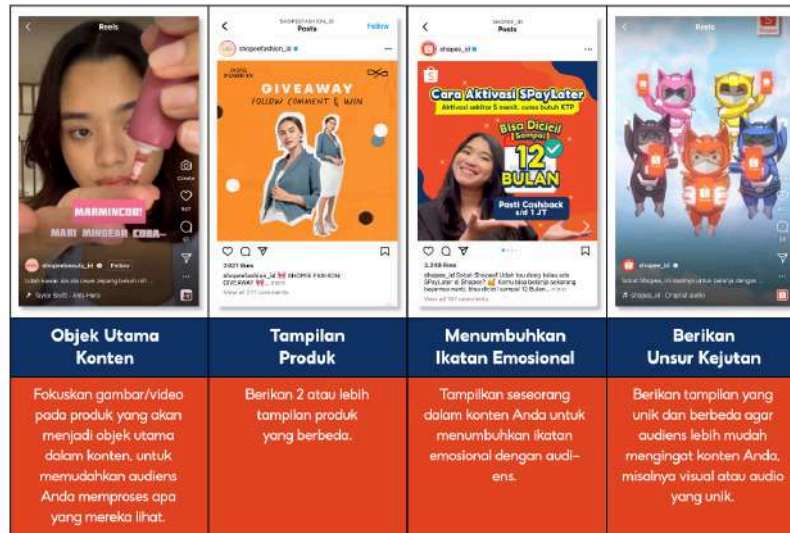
Reels

MARMINCOR!
MARI MINCOBA COBA-

shopeebeauty_id • Follow

Taylor Swift · Anti-Hero

SHOPEEFASHION_ID
Posts
Follow

shopeefashion_id

GIVEAWAY
FOLLOW COMMENT & WIN

2.021 likes
shopeefashion_id GIVEAWAY

SHOPEE_ID
Posts

shopee_id

Cara Aktivasi SPayLater
Aktivasi sekitar 5 menit, cuma butuh KTP

Bisa Dicicil Sampai
12
BULAN

Pasti Cashback s/d 1 JT

3.249 likes

Reels

shopee_id

shopee_id · Original audio

Objek Utama Konten

Fokuskan gambar/video pada produk yang akan menjadi objek utama dalam konten, untuk memudahkan audiens Anda memproses apa yang mereka lihat.

Tampilan Produk

Berikan 2 atau lebih tampilan produk yang berbeda.

Menumbuhkan Ikatan Emosional

Tampilkan seseorang dalam konten Anda untuk menumbuhkan ikatan emosional dengan audiens.

Berikan Unsur Kejutan

Berikan tampilan yang unik dan berbeda agar audiens lebih mudah mengingat konten Anda, misalnya visual atau audio yang unik.